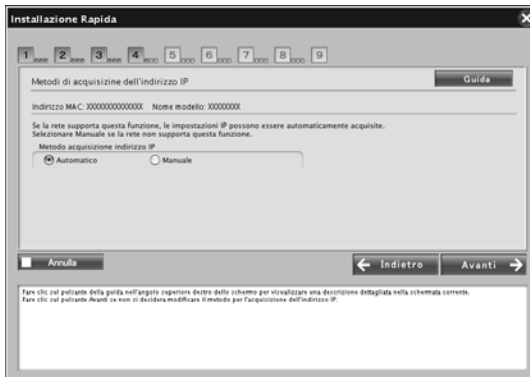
Installazione Rapida

1 2 3 4 5 6 7 8 9

Metodi di acquisizione dell'indirizzo IP

Guida

Indirizzo MAC: XXXXXXXXXXXXXX Nome modello: XXXXXXXX

Se la rete supporta questa funzione, le impostazioni IP possono essere automaticamente acquisite.
Selezionare Manuale se la rete non supporta questa funzione.

Metodo acquisizione indirizzo IP

Automatico

Manuale

Annulla

Indietro

Avanti

Fare clic sul pulsante della guida nell'angolo superiore destro dello schermo per visualizzare una descrizione dettagliata nella schermata corrente.
Fare clic sul pulsante Avanti se non si desidera modificare il metodo per l'acquisizione dell'indirizzo IP.